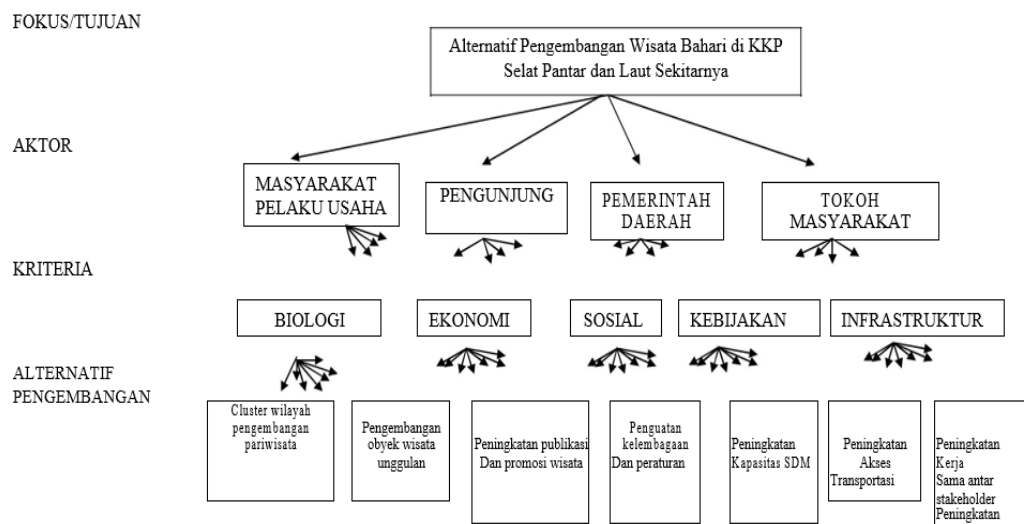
FOKUS/TUJUAN

Alternatif Pengembangan Wisata Bahari di KKP Selat Pantar dan Laut Sekitarnya

AKTOR

MASYARAKAT PELAKU USAHA

PENGUNJUNG

PEMERINTAH DAERAH

TOKOH MASYARAKAT

KRITERIA

BIOLOGI

EKONOMI

SOSIAL

KEBIJAKAN

INFRASTRUKTUR

ALTERNATIF PENGEMBANGAN

Cluster wilayah pengembangan pariwisata

Pengembangan obyek wisata unggulan

Peningkatan publikasi Dan promosi wisata

Penguatan kelembagaan Dan peraturan

Peningkatan Kapasitas SDM

Peningkatan Akses Transportasi

Peningkatan Kerja Sama antar stakeholder Peningkatan